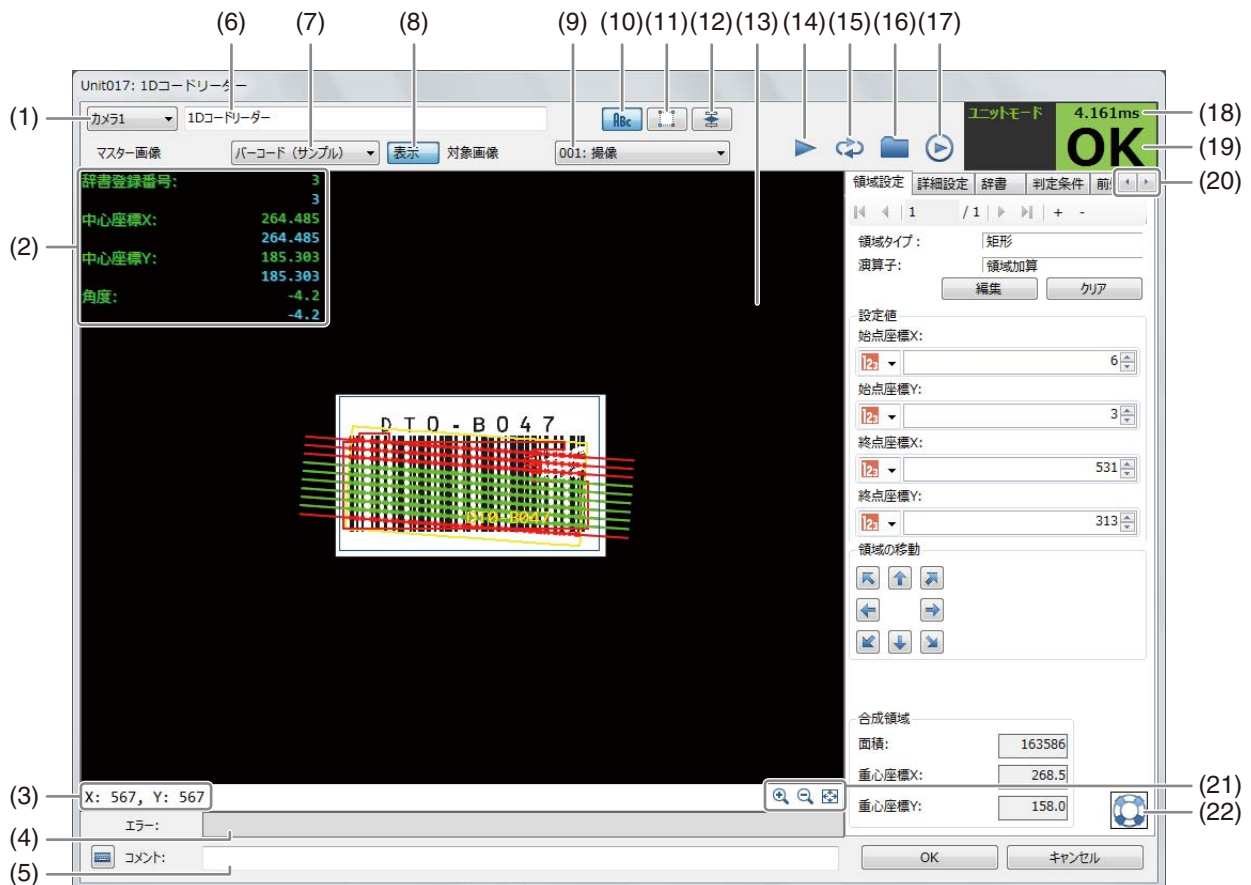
(6) (7) (8) (9) (10)(11)(12)(13) (14) (15)(16)(17)

Unit017: 1Dコードリーダー

(1) カメラ1 1Dコードリーダー

マスター画像 バーコード（サンプル） 表示 対象画像 001: 撮像

ユニットモード 4.161ms (18)

OK (19)

(2)
辞書登録番号: 3
3
中心座標X: 264.485
264.485
中心座標Y: 185.303
185.303
角度: -4.2
-4.2

DTO-B047

領域設定 詳細設定 辞書 判定条件 前 (20)

1 / 1 + -

領域タイプ： 矩形
演算子： 領域加算
編集 クリア

設定値
始点座標X: 6
始点座標Y: 3
終点座標X: 531
終点座標Y: 313

領域の移動

合成領域
面積: 163586
重心座標X: 268.5
重心座標Y: 158.0

(3) X: 567, Y: 567 (21)

(4) エラー: (22)

(5) コメント: OK キャンセル